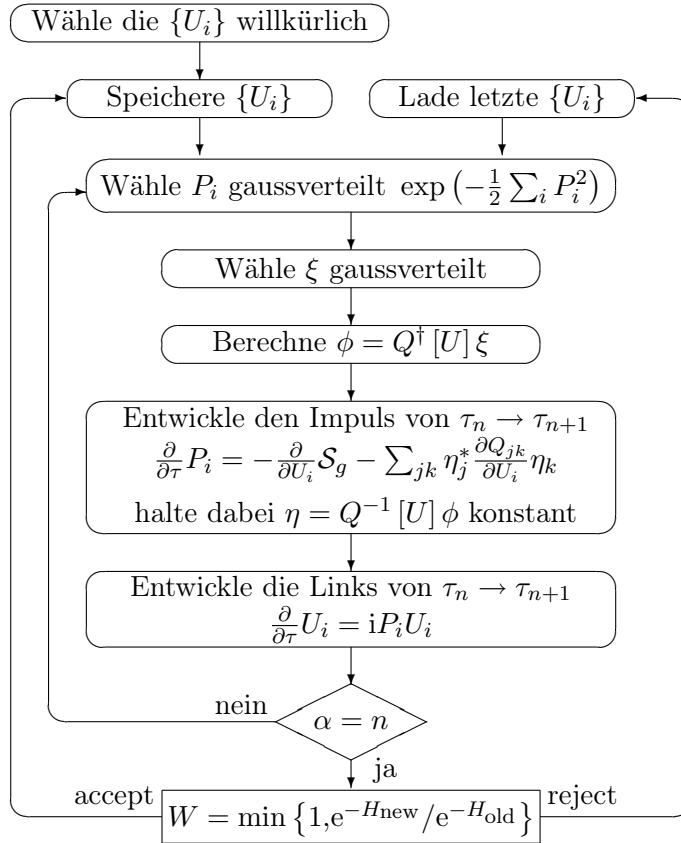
Wähle die $\{U_i\}$ willkürlich

Speichere $\{U_i\}$

Lade letzte $\{U_i\}$

Wähle $P_i$ gaussverteilt $\exp\left(-\frac{1}{2}\sum_i P_i^2\right)$

Wähle $\xi$ gaussverteilt

Berechne $\phi = Q^\dagger [U] \xi$

Entwickle den Impuls von $\tau_n \to \tau_{n+1}$
$\frac{\partial}{\partial \tau} P_i = -\frac{\partial}{\partial U_i}\mathcal{S}_g - \sum_{jk} \eta_j^* \frac{\partial Q_{jk}}{\partial U_i} \eta_k$
halte dabei $\eta = Q^{-1} [U] \phi$ konstant

Entwickle die Links von $\tau_n \to \tau_{n+1}$
$\frac{\partial}{\partial \tau} U_i = \mathrm{i} P_i U_i$

nein

$\alpha = n$

ja

accept

$W = \min\left\{1, \mathrm{e}^{-H_\mathrm{new}} / \mathrm{e}^{-H_\mathrm{old}}\right\}$

reject